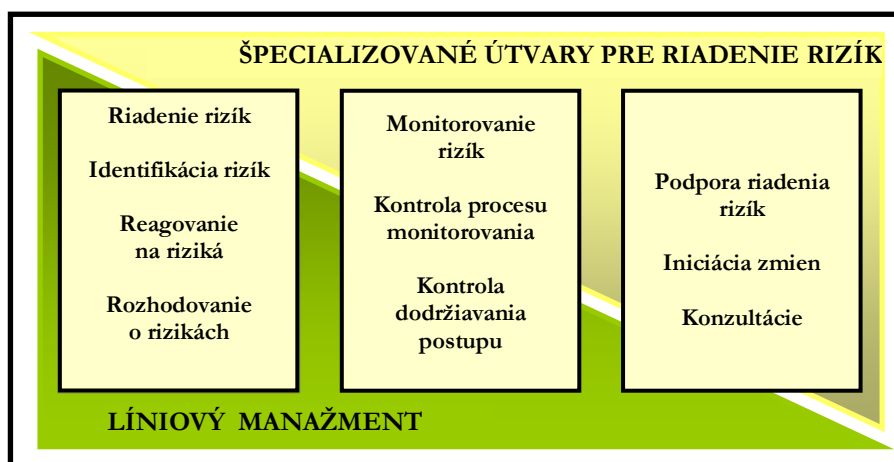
ŠPECIALIZOVANÉ ÚTVARY PRE RIADENIE RIZÍK

Riadenie rizík

Identifikácia rizík

Reagovanie na riziká

Rozhodovanie o rizikách

Monitorovanie rizík

Kontrola procesu monitorovania

Kontrola dodržiavania postupu

Podpora riadenia rizík

Iniciácia zmien

Konzultácie

LÍNIOVÝ MANAŽMENT